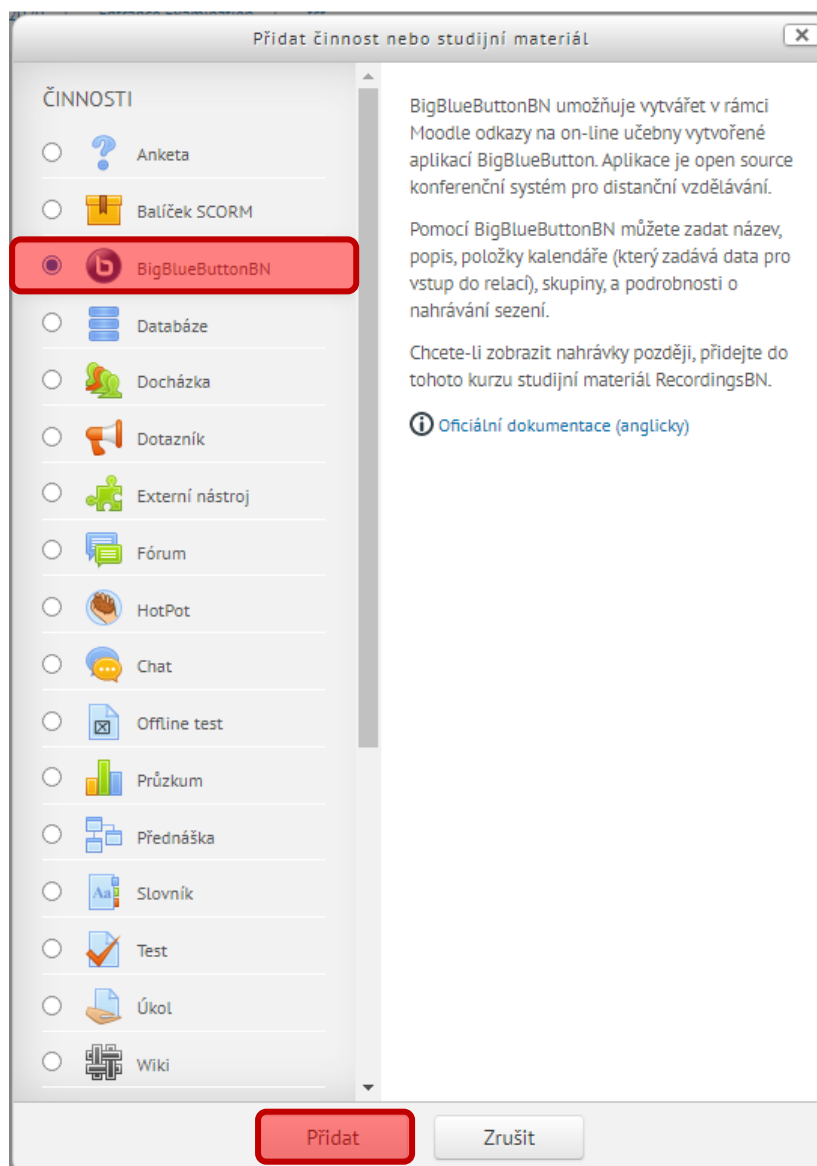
Přidat činnost nebo studijní materiál

ČINNOSTI

Anketa

Balíček SCORM

BigBlueButtonBN

Databáze

Docházka

Dotazník

Externí nástroj

Fórum

HotPot

Chat

Offline test

Průzkum

Přednáška

Slovník

Test

Úkol

Wiki

BigBlueButtonBN umožňuje vytvářet v rámci Moodle odkazy na on-line učebny vytvořené aplikací BigBlueButton. Aplikace je open source konferenční systém pro distanční vzdělávání.

Pomocí BigBlueButtonBN můžete zadat název, popis, položky kalendáře (který zadává data pro vstup do relací), skupiny, a podrobnosti o nahrávání sezení.

Chcete-li zobrazit nahrávky později, přidejte do tohoto kurzu studijní materiál RecordingsBN.

Oficiální dokumentace (anglicky)

Přidat

Zrušit